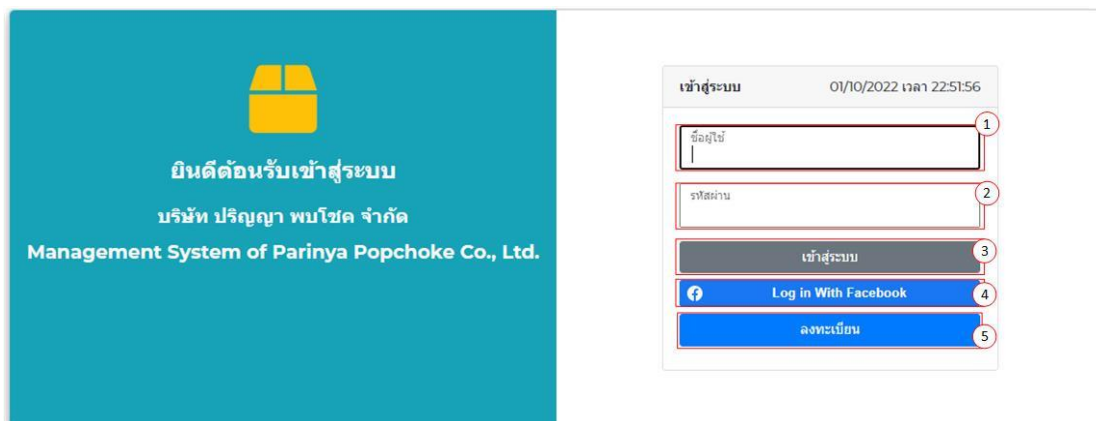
ยินดีต้อนรับเข้าสู่ระบบ

บริษัท ปริญญา พบโชค จำกัด

Management System of Parinya Popchoke Co., Ltd.

เข้าสู่ระบบ 01/10/2022 เวลา 22:51:56

ชื่อผู้ใช้

1

รหัสผ่าน

2

เข้าสู่ระบบ

3

Log in With Facebook

4

ลงทะเบียน

5